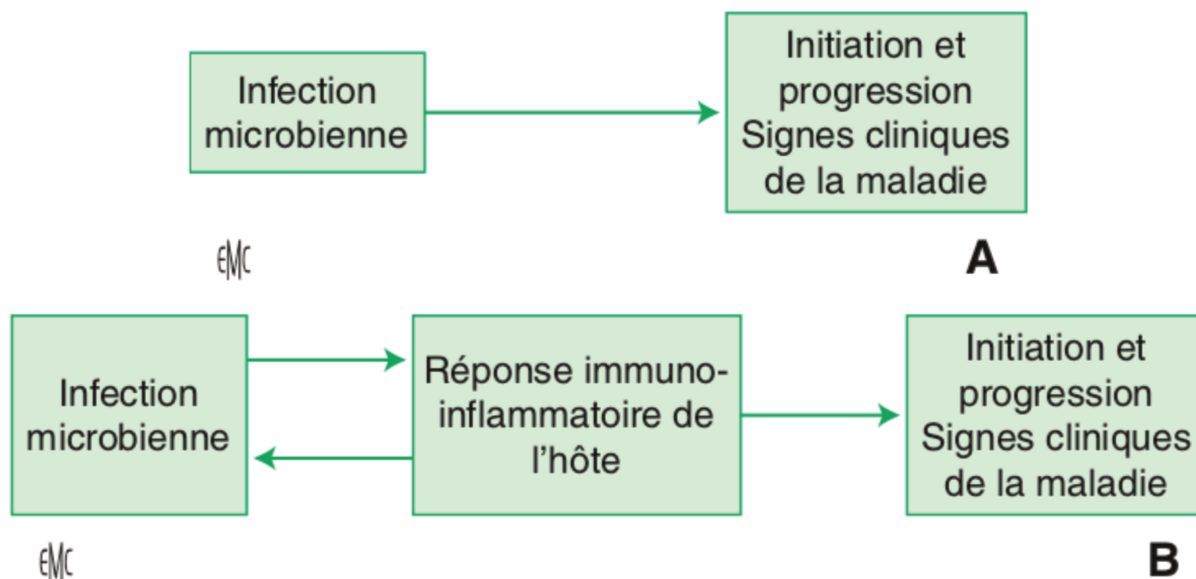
Infection microbienne

Initiation et progression
Signes cliniques de la maladie

EMC

A

Infection microbienne

Réponse immuno-inflammatoire de l'hôte

Initiation et progression
Signes cliniques de la maladie

EMC

B